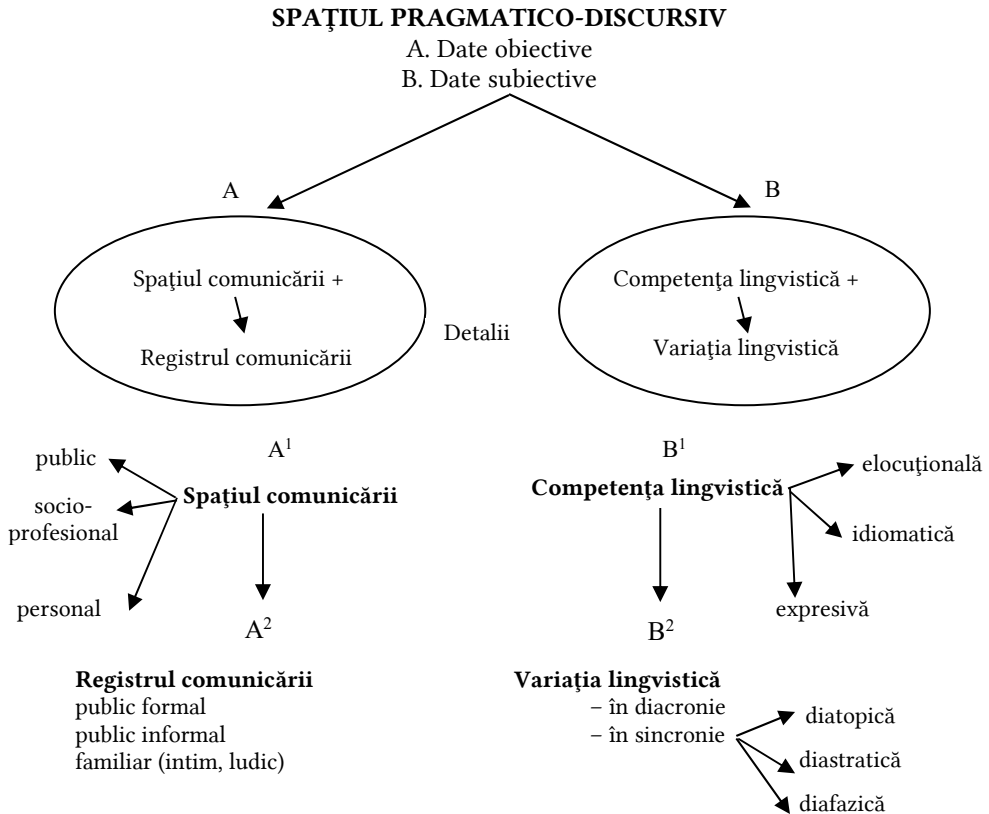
**SPAŢIUL PRAGMATICO-DISCURSIV**
A. Date obiective
B. Date subiective

A

B

Spaţiul comunicării +

Registrul comunicării

Detalii

Competenţa lingvistică +

Variaţia lingvistică

$A^1$

public
socio-profesional
personal

**Spaţiul comunicării**

$A^2$

**Registrul comunicării**
public formal
public informal
familiar (intim, ludic)

$B^1$

**Competenţa lingvistică**

elocuţională
idiomatică
expresivă

$B^2$

**Variaţia lingvistică**
– în diacronie
– în sincronie

diatopică
diastratică
diafazică